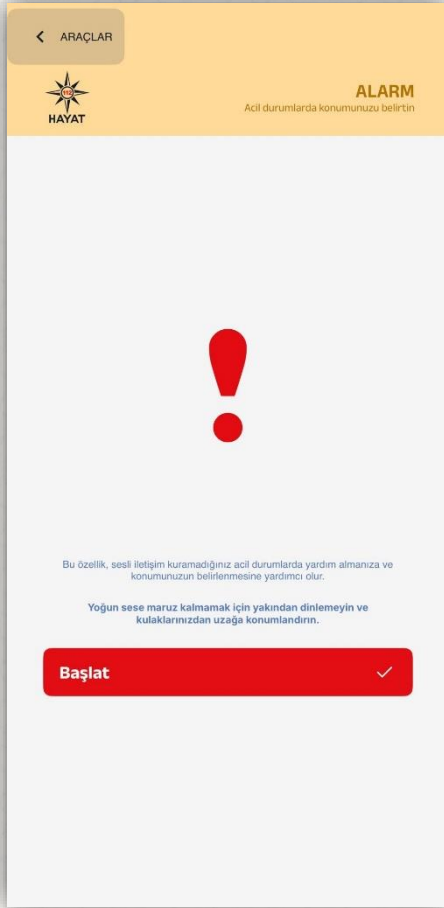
ARAÇLAR

HAYAT

ALARM
Acil durumlarda konumunuzu belirtin

Bu özellik, sesli iletişim kuramadığınız acil durumlarda yardım almanıza ve konumunuzun belirlenmesine yardımcı olur.

Yoğun sese maruz kalmamak için yakından dinlemeyin ve kulaklarınızdan uzağa konumlandırın.

Başlat